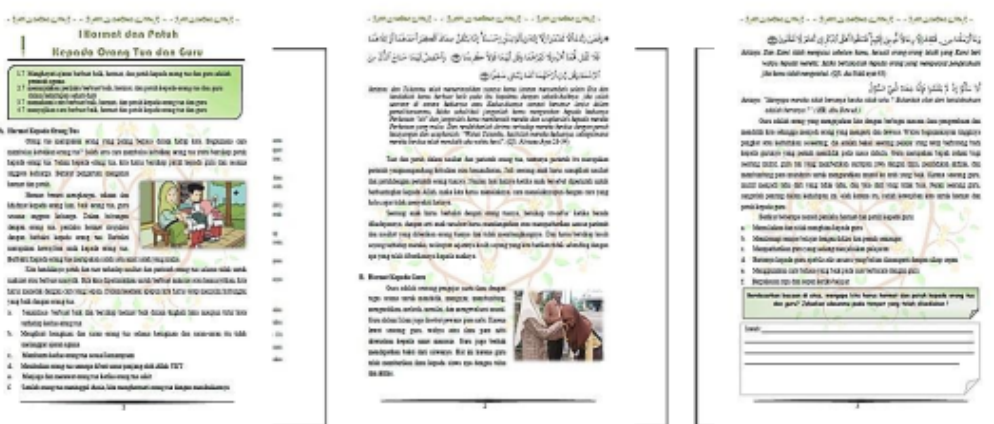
Hormat dan Patuh
Kepada Orang Tua dan Guru

A. Hormat Kepada Orang Tua

B. Hormat Kepada Guru

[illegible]

2

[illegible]

Artinya: "Dan Kami telah mewajibkan manusia (berbuat baik) kepada dua orang ibu-bapaknya ..." (QS. Luqman/31: 14)

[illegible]

Artinya: "Menyapa mereka tidak bersaya (berkata) kepada mereka orang tua ..."

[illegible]